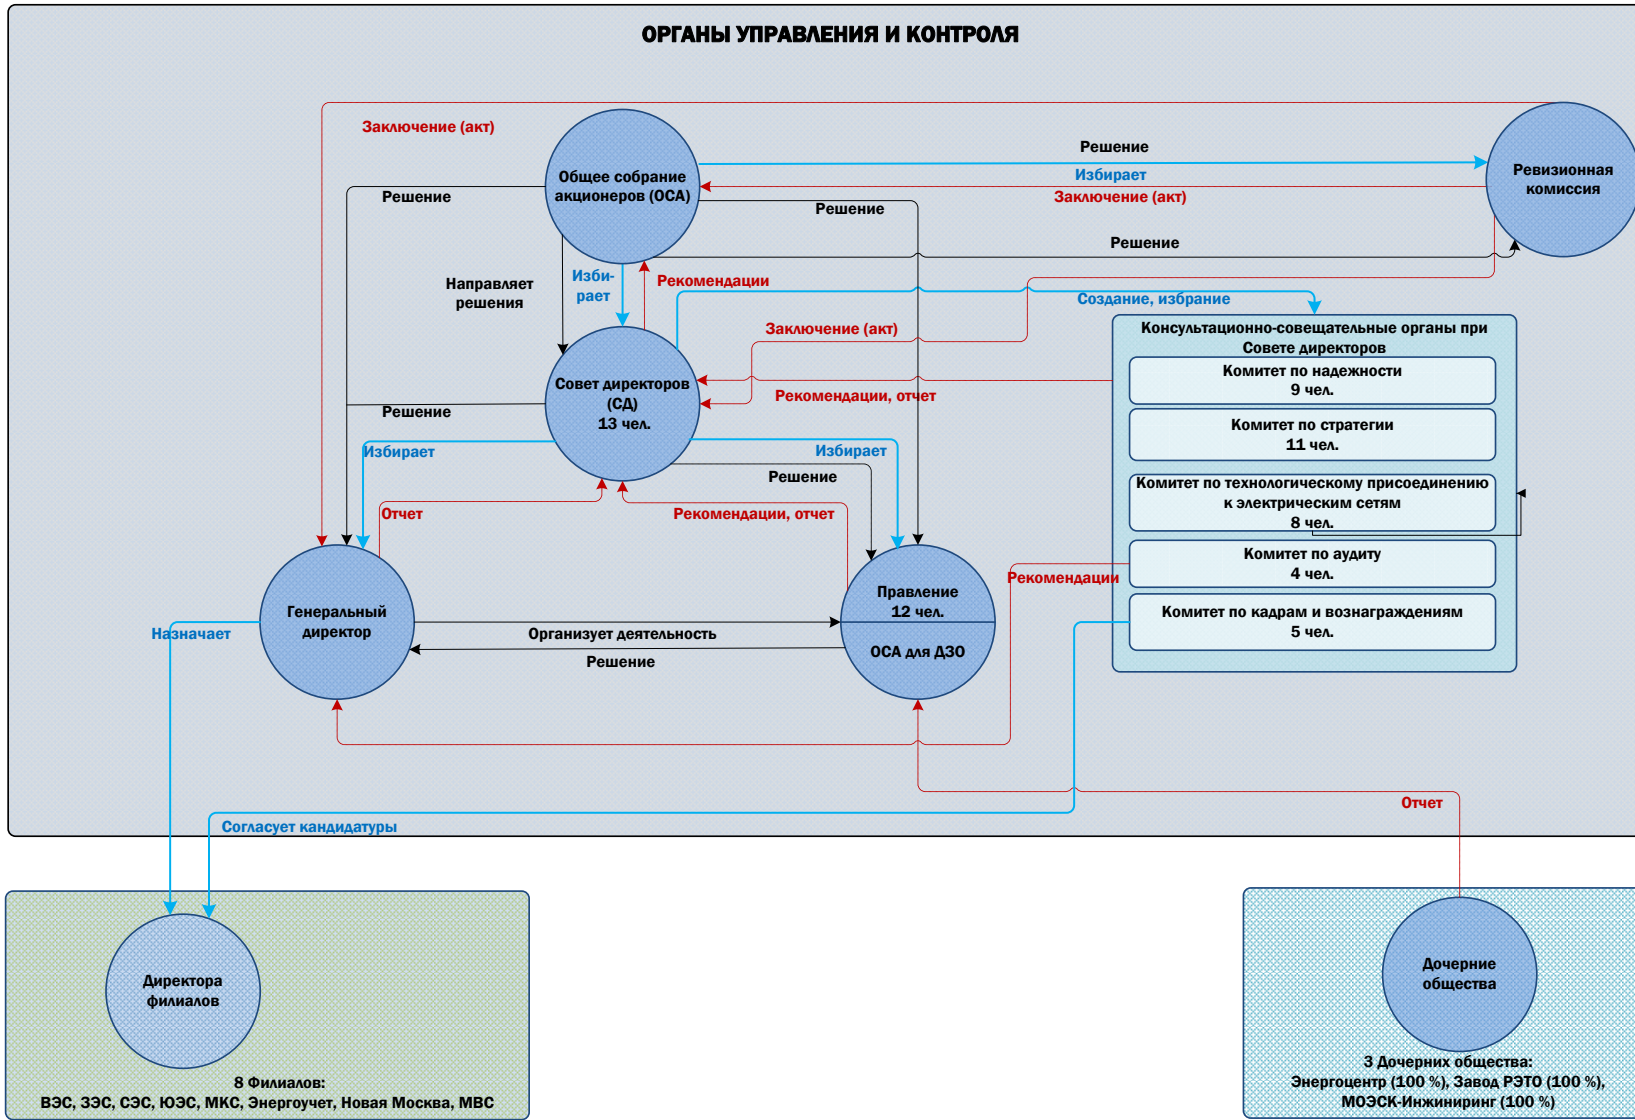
ОРГАНЫ УПРАВЛЕНИЯ И КОНТРОЛЯ

Заключение (акт)

Общее собрание акционеров (ОСА)

Решение

Избирает

Заключение (акт)

Ревизионная комиссия

Решение

Решение

Решение

Направляет решения

Избирает

Рекомендации

Создание, избрание

Заключение (акт)

Совет директоров (СД) 13 чел.

Рекомендации, отчет

Решение

Консультационно-совещательные органы при Совете директоров

Комитет по надежности 9 чел.

Комитет по стратегии 11 чел.

Комитет по технологическому присоединению к электрическим сетям 8 чел.

Комитет по аудиту 4 чел.

Комитет по кадрам и вознаграждениям 5 чел.

Избирает

Избирает

Решение

Отчет

Рекомендации, отчет

Рекомендации

Генеральный директор

Назначает

Организует деятельность

Решение

Правление 12 чел.

ОСА для ДЗО

Отчет

Согласует кандидатуры

Директора филиалов

8 Филиалов:
ВЭС, ЗЭС, СЭС, ЮЭС, МКС, Энергоучет, Новая Москва, МВС

Дочерние общества

3 Дочерних общества:
Энергоцентр (100 %), Завод РЭТО (100 %), МОЭСК-Инжиниринг (100 %)